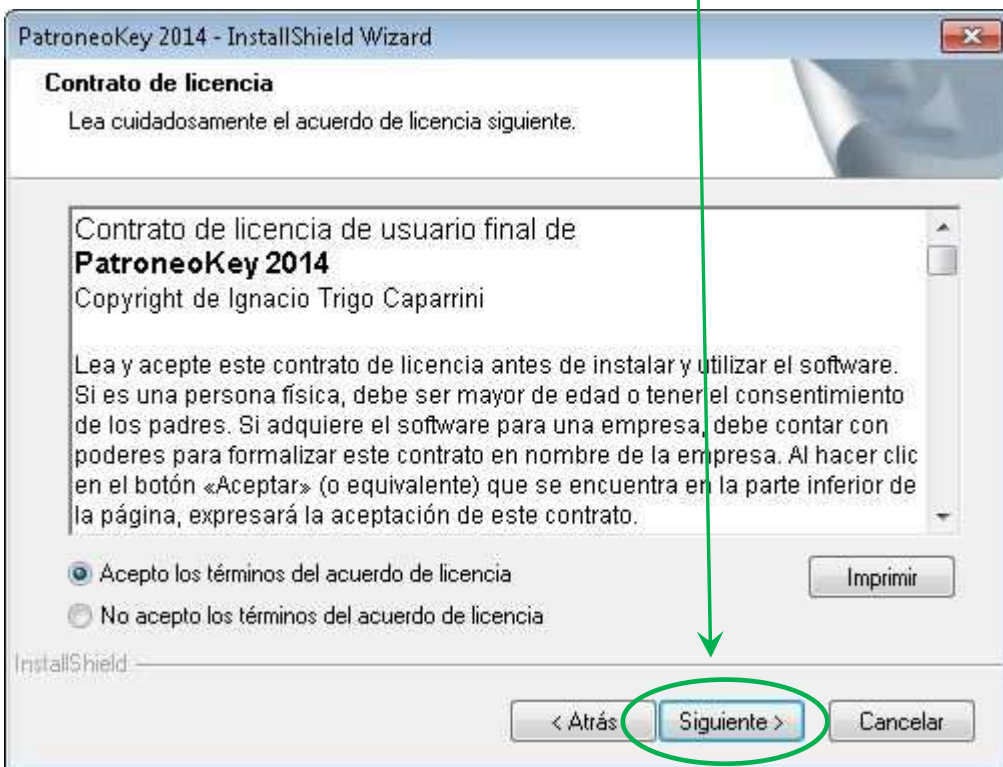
PatroneoKey 2014 - InstallShield Wizard

Contrato de licencia

Lea cuidadosamente el acuerdo de licencia siguiente.

Contrato de licencia de usuario final de
**PatroneoKey 2014**
Copyright de Ignacio Trigo Caparrini

Lea y acepte este contrato de licencia antes de instalar y utilizar el software. Si es una persona física, debe ser mayor de edad o tener el consentimiento de los padres. Si adquiere el software para una empresa, debe contar con poderes para formalizar este contrato en nombre de la empresa. Al hacer clic en el botón «Aceptar» (o equivalente) que se encuentra en la parte inferior de la página, expresará la aceptación de este contrato.

Acepto los términos del acuerdo de licencia

No acepto los términos del acuerdo de licencia

Imprimir

InstallShield

< Atrás

Siguiente >

Cancelar